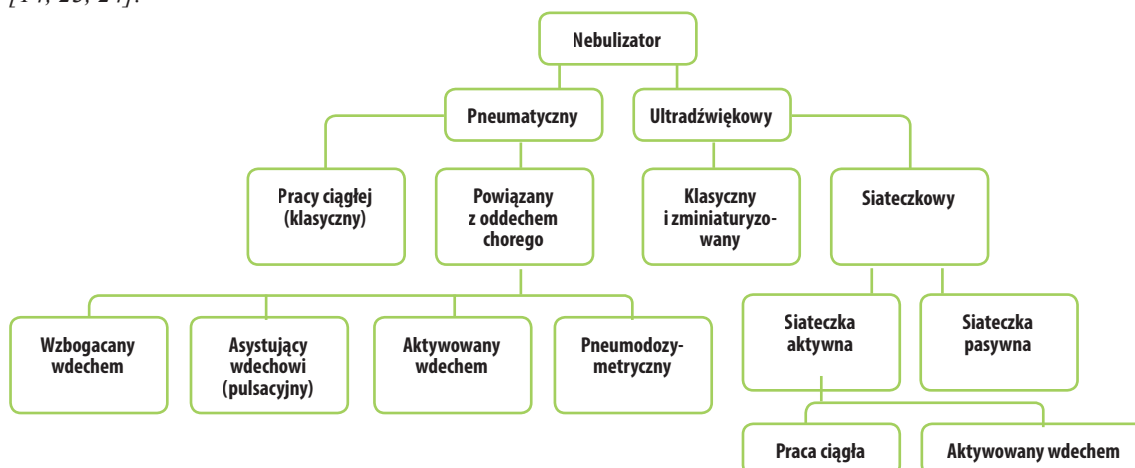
[14, 23, 24].

Nebulizator

Pneumatyczny

Ultradźwiękowy

Pracy ciągłej (klasyczny)

Powiązany z oddechem chorego

Klasyczny i zminiaturyzowany

Siateczkowy

Wzbogacany wdechem

Asystujący wdechowi (pulsacyjny)

Aktywowany wdechem

Pneumodozymetryczny

Siateczka aktywna

Siateczka pasywna

Praca ciągła

Aktywowany wdechem